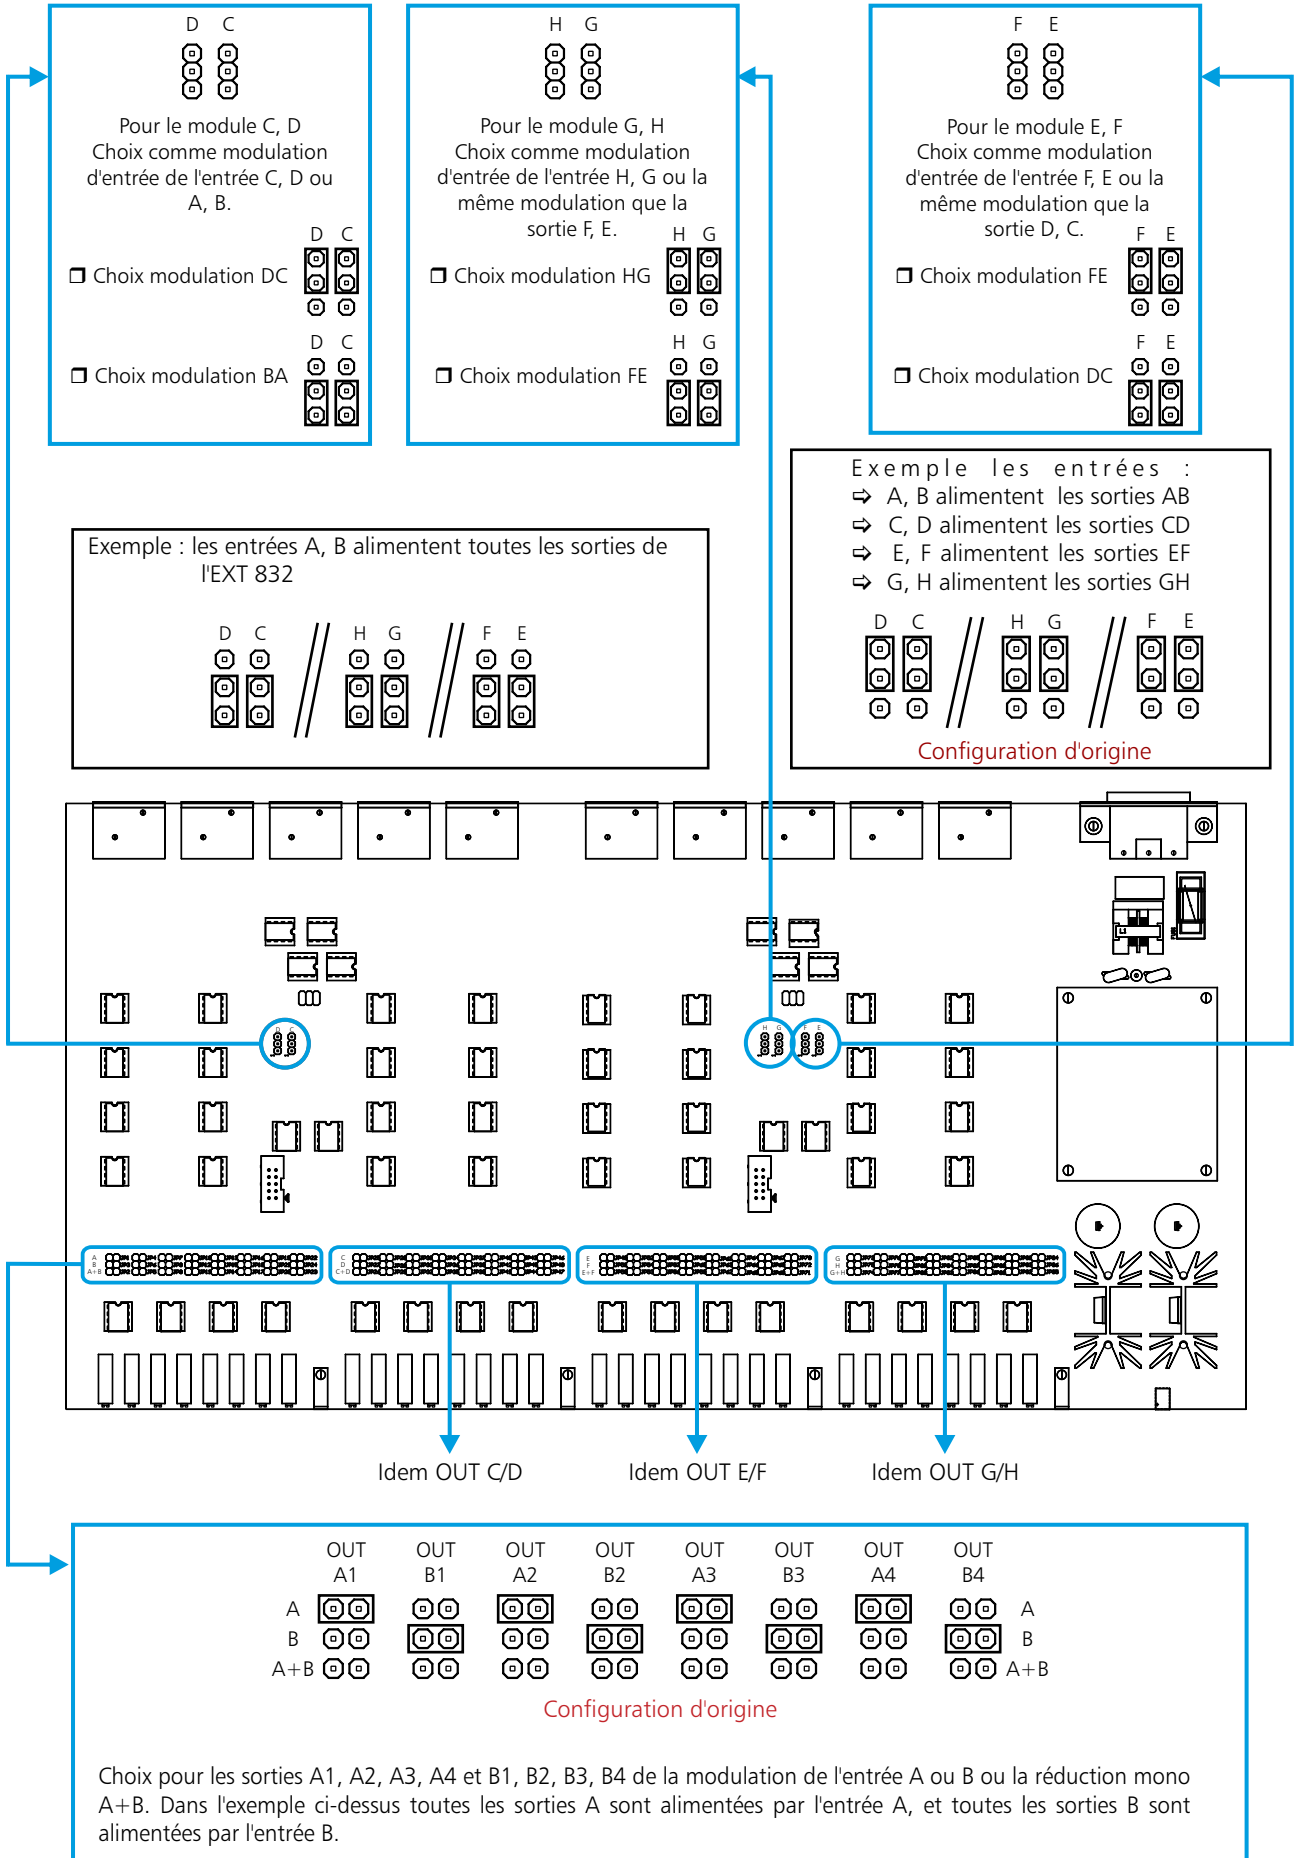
D C

Pour le module C, D
Choix comme modulation d'entrée de l'entrée C, D ou A, B.

D C
❒ Choix modulation DC

D C
❒ Choix modulation BA

H G

Pour le module G, H
Choix comme modulation d'entrée de l'entrée H, G ou la même modulation que la sortie F, E.

H G
❒ Choix modulation HG

H G
❒ Choix modulation FE

F E

Pour le module E, F
Choix comme modulation d'entrée de l'entrée F, E ou la même modulation que la sortie D, C.

F E
❒ Choix modulation FE

F E
❒ Choix modulation DC

Exemple les entrées :
⇨ A, B alimentent les sorties AB
⇨ C, D alimentent les sorties CD
⇨ E, F alimentent les sorties EF
⇨ G, H alimentent les sorties GH

D C // H G // F E

Configuration d'origine

Exemple : les entrées A, B alimentent toutes les sorties de l'EXT 832

D C // H G // F E

Idem OUT C/D
Idem OUT E/F
Idem OUT G/H

OUT A1
OUT B1
OUT A2
OUT B2
OUT A3
OUT B3
OUT A4
OUT B4

A
B
A+B

A
B
A+B

Configuration d'origine

Choix pour les sorties A1, A2, A3, A4 et B1, B2, B3, B4 de la modulation de l'entrée A ou B ou la réduction mono A+B. Dans l'exemple ci-dessus toutes les sorties A sont alimentées par l'entrée A, et toutes les sorties B sont alimentées par l'entrée B.